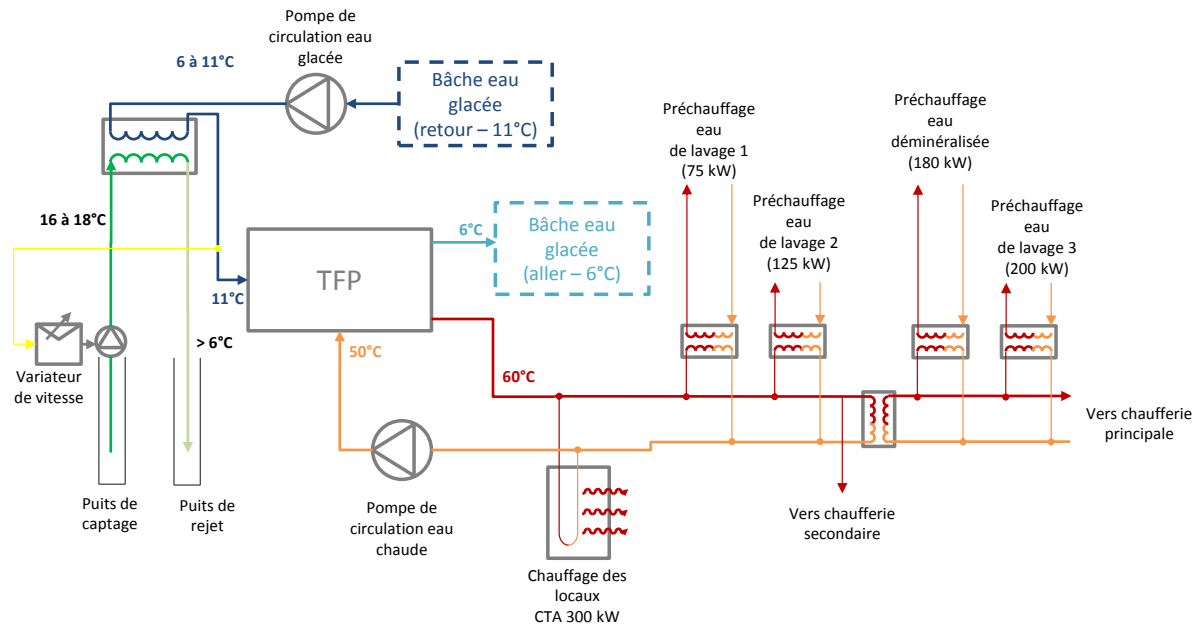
Pompe de circulation eau glacée

6 à 11°C

Bâche eau glacée (retour – 11°C)

Préchauffage eau de lavage 1 (75 kW)

Préchauffage eau déminéralisée (180 kW)

Préchauffage eau de lavage 2 (125 kW)

Préchauffage eau de lavage 3 (200 kW)

16 à 18°C

6°C

Bâche eau glacée (aller – 6°C)

TFP

11°C

> 6°C

50°C

60°C

Variateur de vitesse

Vers chaufferie principale

Puits de captage

Puits de rejet

Pompe de circulation eau chaude

Vers chaufferie secondaire

Chauffage des locaux CTA 300 kW